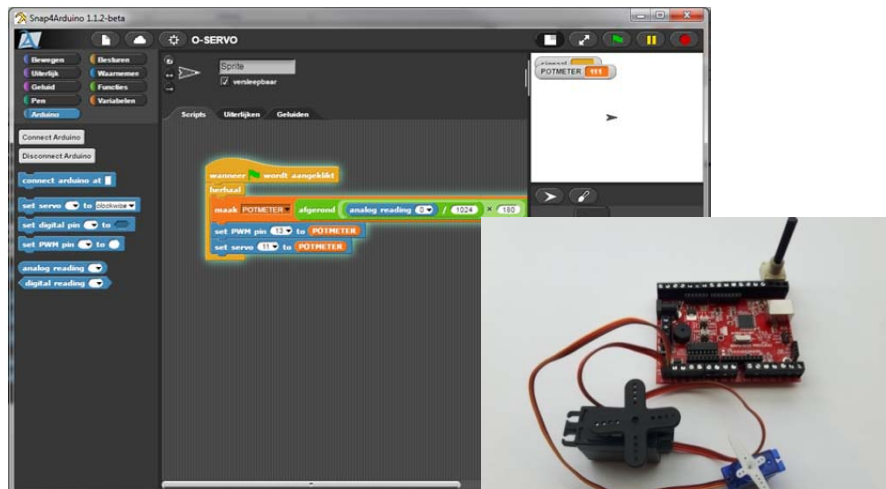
Snap4Arduino 1.1.2-beta

O-SERVO

Bewegen
Besturen
Uiterlijk
Waarnemen
Geluid
Functies
Pen
Variabelen
Arduino

Connect Arduino
Disconnect Arduino
connect arduino at
set servo to clockwise
set digital pin to
set PWM pin to
analog reading
digital reading

Sprite
versleepbaar

Scripts
Uiterlijken
Geluiden

wanneer wordt aangeklikt
herhaal
maak POTMETER afgerond analog reading 0 / 1024 × 180
set PWM pin 13 to POTMETER
set servo 11 to POTMETER

POTMETER 111